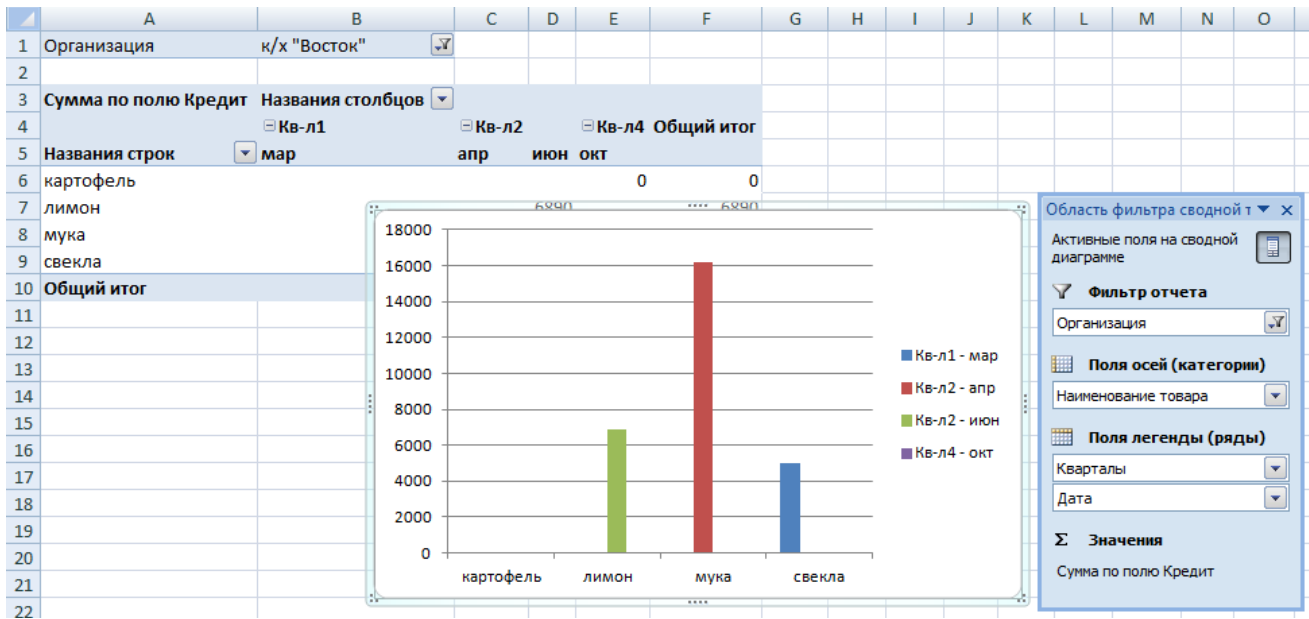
| | A | B | C | D | E | F | G | H | I | J | K | L | M | N | O |
|---|---|---|---|---|---|---|---|---|---|---|---|---|---|---|---|
| 1 | Организация | к/х "Восток" | | | | | | | | | | | | | |
| 2 | | | | | | | | | | | | | | | |
| 3 | Сумма по полю Кредит | Названия столбцов | | | | | | | | | | | | | |
| 4 | | ⊟Кв-л1 | ⊟Кв-л2 | | ⊟Кв-л4 | Общий итог | | | | | | | | | |
| 5 | Названия строк | мар | апр | июн | окт | | | | | | | | | | |
| 6 | картофель | | | | 0 | 0 | | | | | | | | | |
| 7 | лимон | | | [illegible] | | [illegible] | | | | | | | | | |
| 8 | мука | | | | | | | | | | | | | | |
| 9 | свекла | | | | | | | | | | | | | | |
| 10 | Общий итог | | | | | | | | | | | | | | |
| 11 | | | | | | | | | | | | | | | |
| 12 | | | | | | | | | | | | | | | |
| 13 | | | | | | | | | | | | | | | |
| 14 | | | | | | | | | | | | | | | |
| 15 | | | | | | | | | | | | | | | |
| 16 | | | | | | | | | | | | | | | |
| 17 | | | | | | | | | | | | | | | |
| 18 | | | | | | | | | | | | | | | |
| 19 | | | | | | | | | | | | | | | |
| 20 | | | | | | | | | | | | | | | |
| 21 | | | | | | | | | | | | | | | |
| 22 | | | | | | | | | | | | | | | |

18000
16000
14000
12000
10000
8000
6000
4000
2000
0

картофель
лимон
мука
свекла

Кв-л1 - мар
Кв-л2 - апр
Кв-л2 - июн
Кв-л4 - окт

Область фильтра сводной т
Активные поля на сводной диаграмме
Фильтр отчета
Организация
Поля осей (категории)
Наименование товара
Поля легенды (ряды)
Кварталы
Дата
Σ Значения
Сумма по полю Кредит